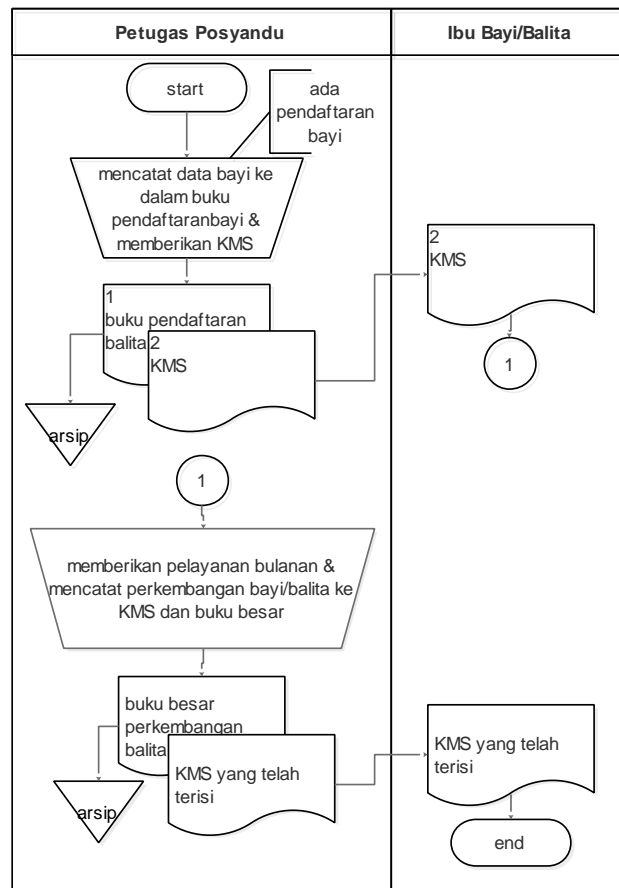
| Petugas Posyandu | Ibu Bayi/Balita |
|---|---|

start

ada pendaftaran bayi

mencatat data bayi ke dalam buku pendaftaranbayi & memberikan KMS

1
buku pendaftaran balita

2
KMS

arsip

2
KMS

1

1

memberikan pelayanan bulanan & mencatat perkembangan bayi/balita ke KMS dan buku besar

buku besar perkembangan balita

KMS yang telah terisi

arsip

KMS yang telah terisi

end